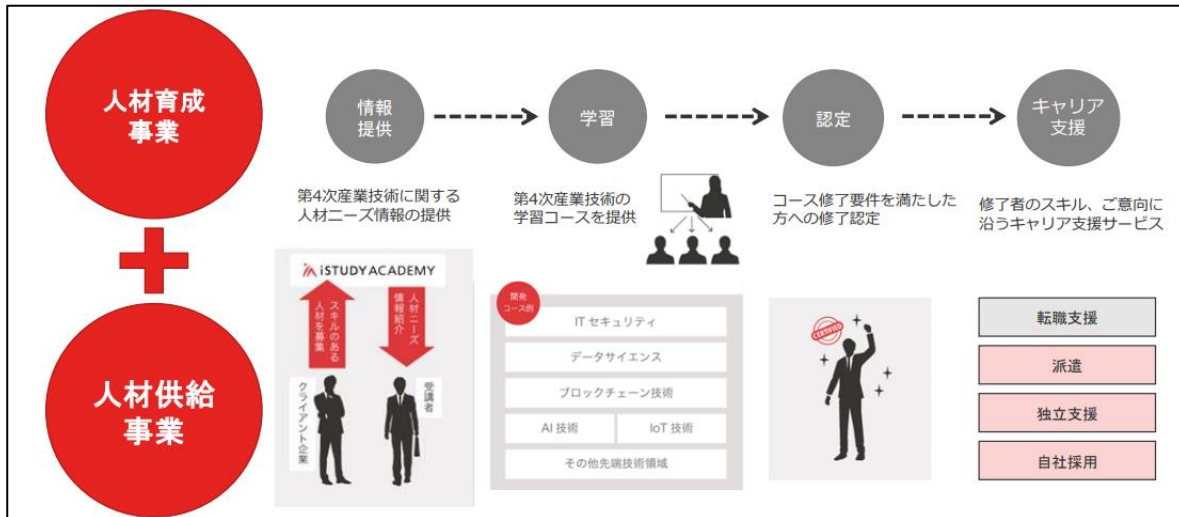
人材育成事業

情報提供

学習

認定

キャリア支援

第4次産業技術に関する人材ニーズ情報の提供

第4次産業技術の学習コースを提供

コース修了要件を満たした方への修了認定

修了者のスキル、ご意向に沿うキャリア支援サービス

iSTUDY ACADEMY

スキルのある人材を募集

人材ニーズ情報紹介

クライアント企業

受講者

人材供給事業

開発コース例

IT セキュリティ

データサイエンス

ブロックチェーン技術

AI 技術

IoT 技術

その他先端技術領域

CERTIFIED

転職支援

派遣

独立支援

自社採用